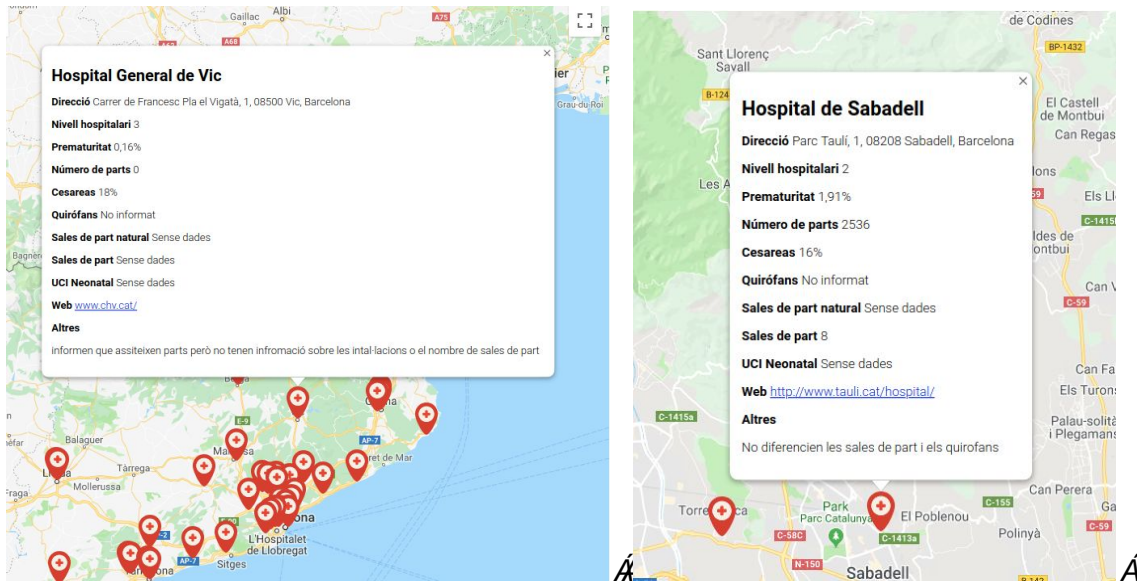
Gaillac Albi
A75
A68
A62

Hospital General de Vic

Direcció Carrer de Francesc Pla el Vigatà, 1, 08500 Vic, Barcelona

Nivell hospitalari 3

Prematuritat 0,16%

Número de parts 0

Cesareas 18%

Quirófans No informat

Sales de part natural Sense dades

Sales de part Sense dades

UCI Neonatal Sense dades

Web www.chv.cat/

Altres

informen que assiteixen parts però no tenen infromació sobre les intal·lacions o el nombre de sales de part

Grau-du-Roi
Bagnère
E-9
AP-7
Balaguer
Lleida
Tàrrega
Mollerussa
Fraga
Manresa
Girona
Lloret de Mar
Barcelona
L'Hospitalet de Llobregat
Sitges

de Codines
BP-1432
Sant Llorenç Savall
B-124
El Castell de Montbui
Can Regas
Les A
Els Ll
C-1415
Can V
C-59
Can Fa
Els Turons
Palau-solità i Plegamans
C-1415a
Can Perera
C-155
C-59
Polinyà

Hospital de Sabadell

Direcció Parc Taulí, 1, 08208 Sabadell, Barcelona

Nivell hospitalari 2

Prematuritat 1,91%

Número de parts 2536

Cesareas 16%

Quirófans No informat

Sales de part natural Sense dades

Sales de part 8

UCI Neonatal Sense dades

Web http://www.tauli.cat/hospital/

Altres

No diferencien les sales de part i els quirofans

Torre ca
Park Parc Catalunya
El Poblenou
C-58C
C-1413a
N-150
Sabadell